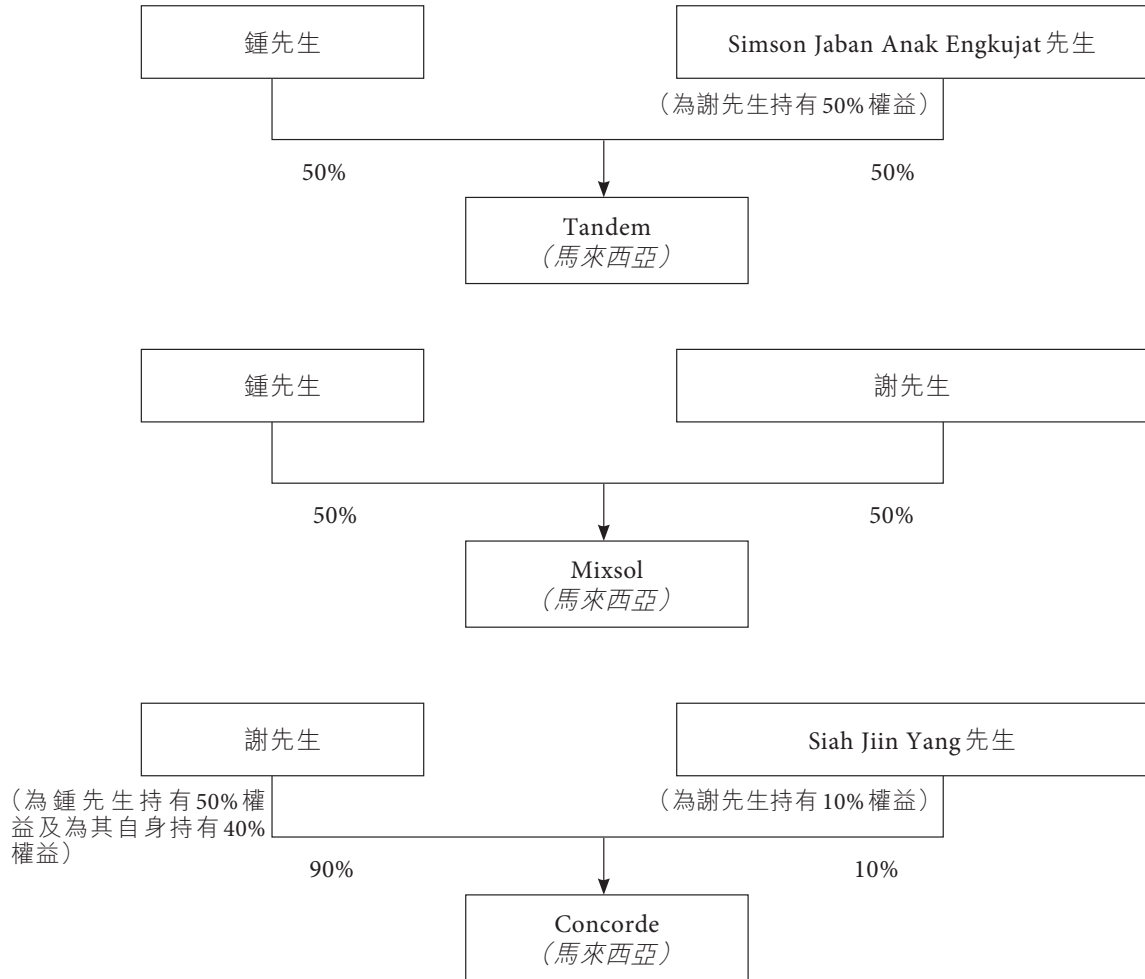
鍾先生

Simson Jaban Anak Engkujat 先生

（為謝先生持有 50% 權益）

50%

50%

Tandem
（馬來西亞）

鍾先生

謝先生

50%

50%

Mixsol
（馬來西亞）

謝先生

Siah Jiin Yang 先生

（為鍾先生持有50%權益及為其自身持有40%權益）

（為謝先生持有 10% 權益）

90%

10%

Concorde
（馬來西亞）